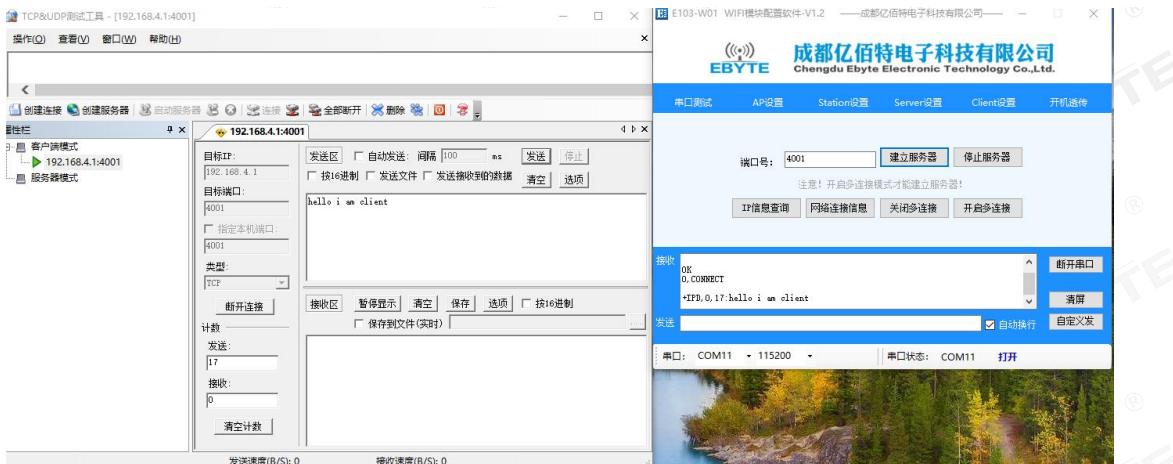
TCP&UDP测试工具 - [192.168.4.1:4001]

操作(O) 查看(V) 窗口(W) 帮助(H)

创建连接 创建服务器 启动服务器 连接 全部断开 删除

属性栏

客户端模式
192.168.4.1:4001
服务器模式

192.168.4.1:4001

目标IP:
192.168.4.1
目标端口:
4001
指定本机端口:
4001
类型:
TCP
断开连接
计数
发送:
17
接收:
0
清空计数

发送区 自动发送: 间隔 100 ms 发送 停止
按16进制 发送文件 发送接收到的数据 清空 选项

hello i am client

接收区 暂停显示 清空 保存 选项 按16进制
保存到文件(实时)

发送速度(B/S): 0 接收速度(B/S): 0

E103-W01 WIFI模块配置软件-V1.2 ——成都亿佰特电子科技有限公司——

EBYTE 成都亿佰特电子科技有限公司 Chengdu Ebyte Electronic Technology Co.,Ltd.

串口测试 AP设置 Station设置 Server设置 Client设置 开机透传

端口号: 4001 建立服务器 停止服务器

注意! 开启多连接模式才能建立服务器!

IP信息查询 网络连接信息 关闭多连接 开启多连接

接收
OK
0,CONNECT

+IPD,0,17:hello i am client

断开串口
清屏

发送 自动换行 自定义发

串口: COM11 115200 串口状态: COM11 打开